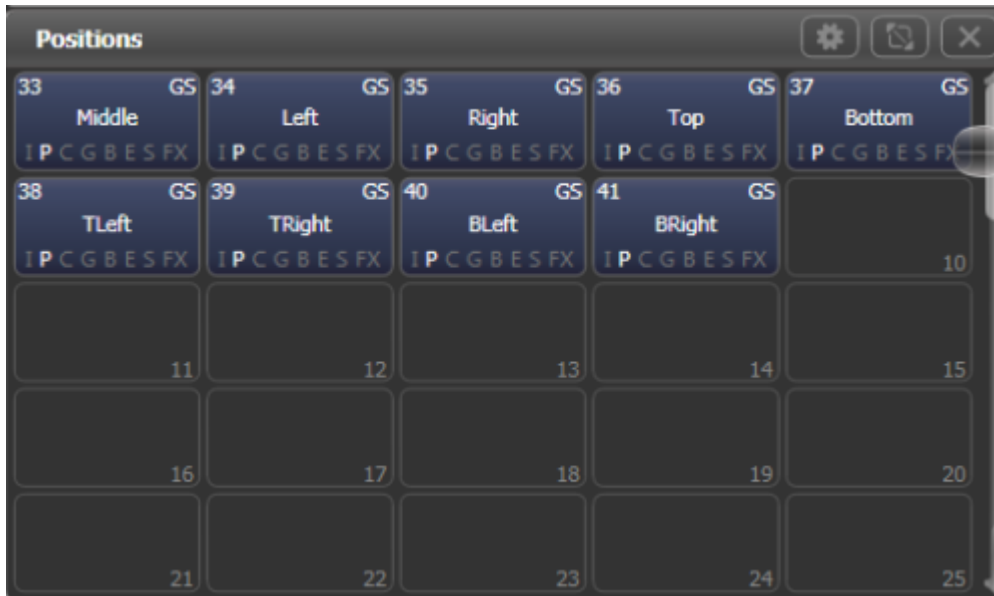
Positions

33 GS Middle I P C G B E S FX
34 GS Left I P C G B E S FX
35 GS Right I P C G B E S FX
36 GS Top I P C G B E S FX
37 GS Bottom I P C G B E S FX

38 GS TLeft I P C G B E S FX
39 GS TRight I P C G B E S FX
40 GS BLeft I P C G B E S FX
41 GS BRight I P C G B E S FX
10

11
12
13
14
15

16
17
18
19
20

21
22
23
24
25